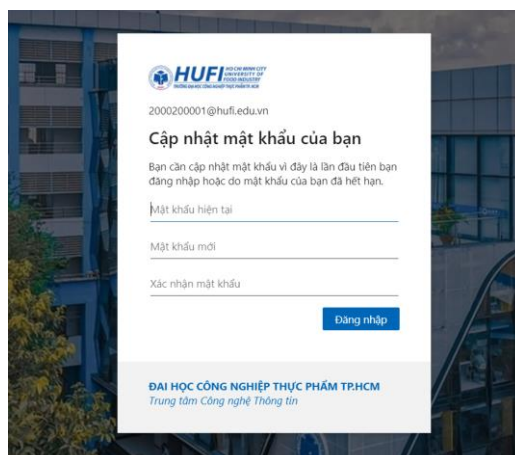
HUFI HO CHI MINH CITY UNIVERSITY OF FOOD INDUSTRY
TRƯỜNG ĐẠI HỌC CÔNG NGHIỆP THỰC PHẨM TP. HCM

2000200001@hufi.edu.vn

Cập nhật mật khẩu của bạn

Bạn cần cập nhật mật khẩu vì đây là lần đầu tiên bạn đăng nhập hoặc do mật khẩu của bạn đã hết hạn.

Mật khẩu hiện tại

Mật khẩu mới

Xác nhận mật khẩu

Đăng nhập

ĐAI HỌC CÔNG NGHIỆP THỰC PHẨM TP.HCM
Trung tâm Công nghệ Thông tin